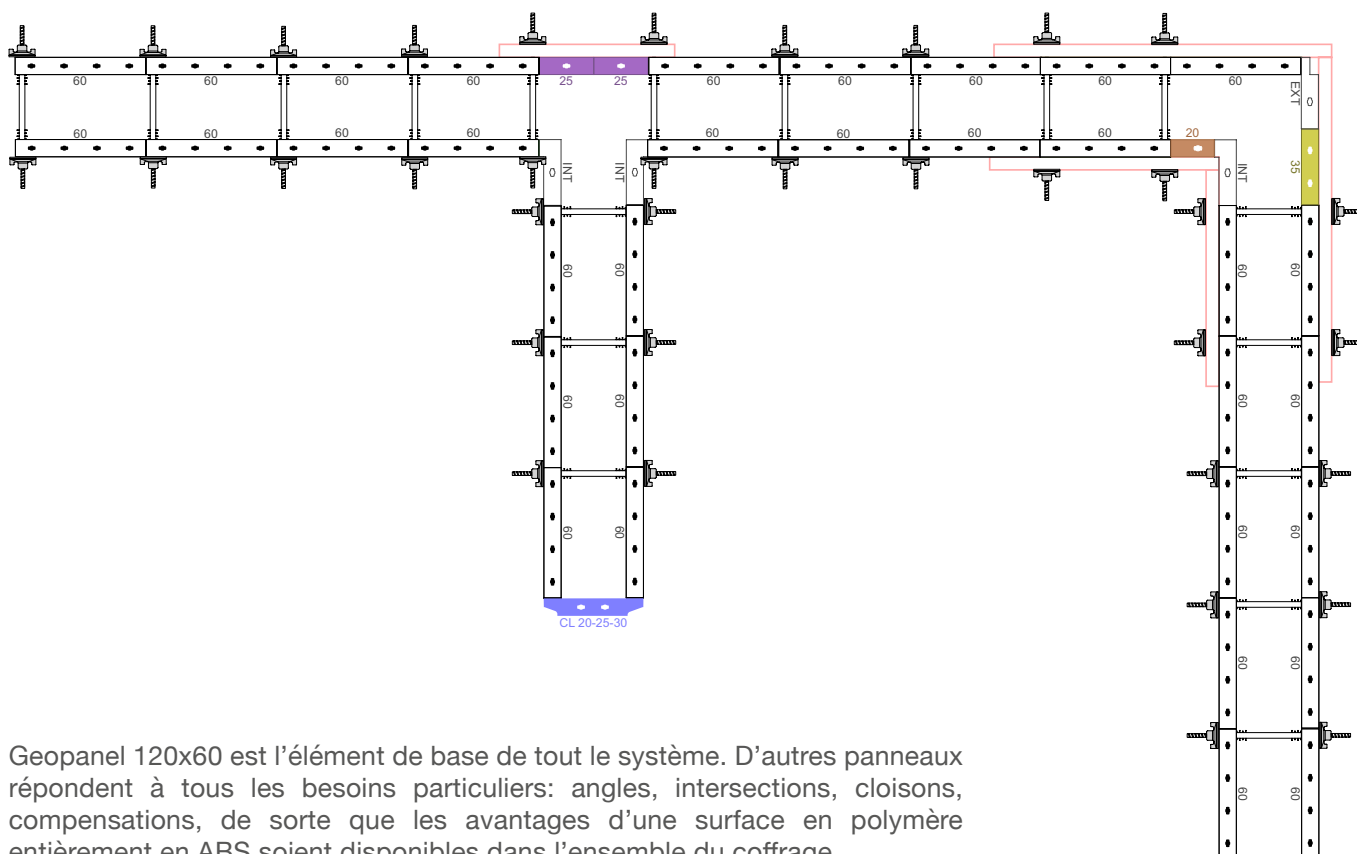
60 60 60 60 25 25 60 60 60 60 60

EXT

0

60 60 60 60 60 60 60 60 20

INT 0 INT 0 0 INT

35

60 60 60 60

60 60 60 60

60 60 60 60

60 60

60 60

CL 20-25-30

Geopanel 120x60 est l’élément de base de tout le système. D’autres panneaux répondent à tous les besoins particuliers: angles, intersections, cloisons, compensations, de sorte que les avantages d’une surface en polymère entièrement en ABS soient disponibles dans l’ensemble du coffrage.